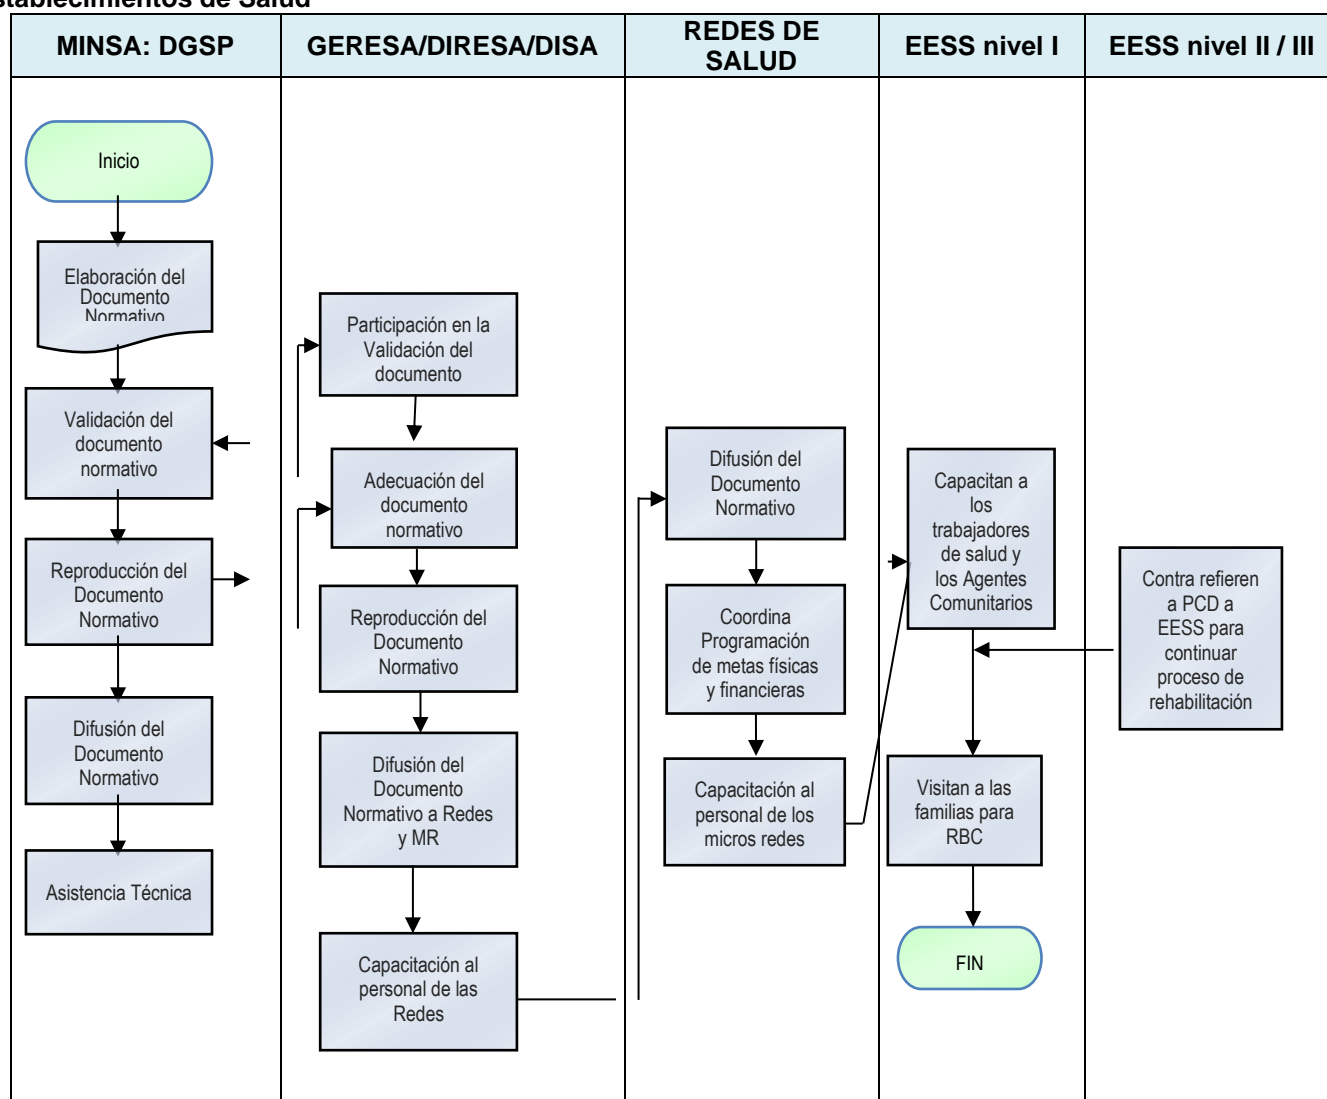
stablecimientos de Salud

| MINSA: DGSP | GERESA/DIRESA/DISA | REDES DE SALUD | EESS nivel I | EESS nivel II / III |
|---|---|---|---|---|

Inicio

Elaboración del Documento Normativo

Validación del documento normativo

Reproducción del Documento Normativo

Difusión del Documento Normativo

Asistencia Técnica

Participación en la Validación del documento

Adecuación del documento normativo

Reproducción del Documento Normativo

Difusión del Documento Normativo a Redes y MR

Capacitación al personal de las Redes

Difusión del Documento Normativo

Coordina Programación de metas físicas y financieras

Capacitación al personal de los micros redes

Capacitan a los trabajadores de salud y los Agentes Comunitarios

Visitan a las familias para RBC

FIN

Contra refieren a PCD a EESS para continuar proceso de rehabilitación